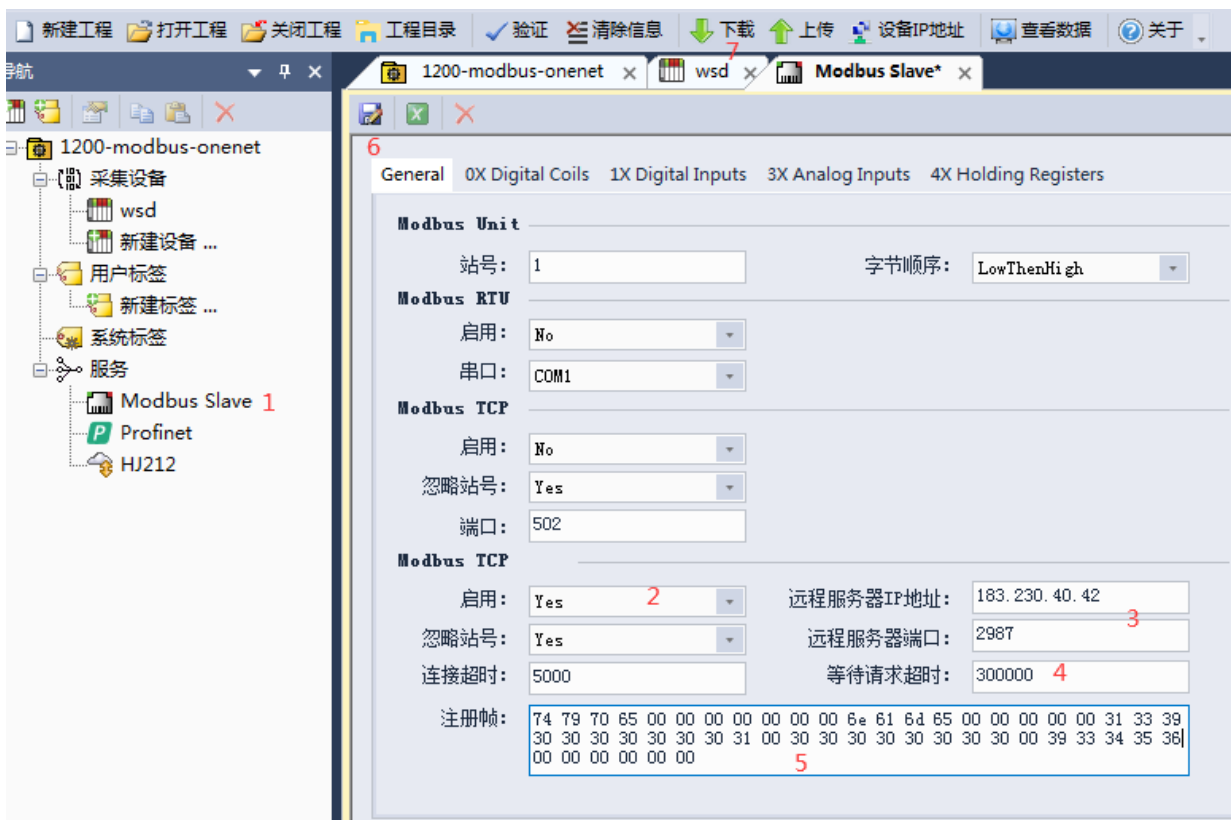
新建工程 打开工程 关闭工程 工程目录 验证 清除信息 下载 上传 设备IP地址 查看数据 关于

导航

1200-modbus-onenet
采集设备
wsd
新建设备 ...
用户标签
新建标签 ...
系统标签
服务
Modbus Slave 1
Profinet
HJ212

1200-modbus-onenet × wsd × Modbus Slave* ×
7
6

General 0X Digital Coils 1X Digital Inputs 3X Analog Inputs 4X Holding Registers

Modbus Unit
站号: 1
字节顺序: LowThenHigh

Modbus RTU
启用: No
串口: COM1

Modbus TCP
启用: No
忽略站号: Yes
端口: 502

Modbus TCP
启用: Yes 2
远程服务器IP地址: 183.230.40.42 3
忽略站号: Yes
远程服务器端口: 2987
连接超时: 5000
等待请求超时: 300000 4
注册帧: 74 79 70 65 00 00 00 00 00 00 6e 61 6d 65 00 00 00 00 31 33 39 30 30 30 30 30 30 30 31 00 30 30 30 30 30 30 30 30 00 39 33 34 35 36 00 00 00 00 00 00 5